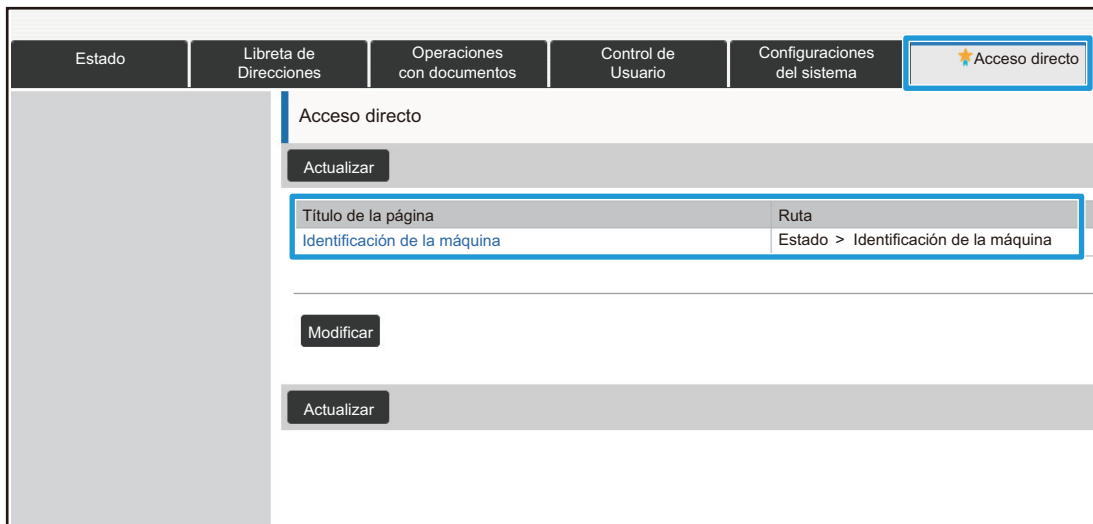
Estado | Libreta de Direcciones | Operaciones con documentos | Control de Usuario | Configuraciones del sistema | Acceso directo

Acceso directo

Actualizar

| Título de la página | Ruta |
|---|---|
| Identificación de la máquina | Estado > Identificación de la máquina |

Modificar

Actualizar